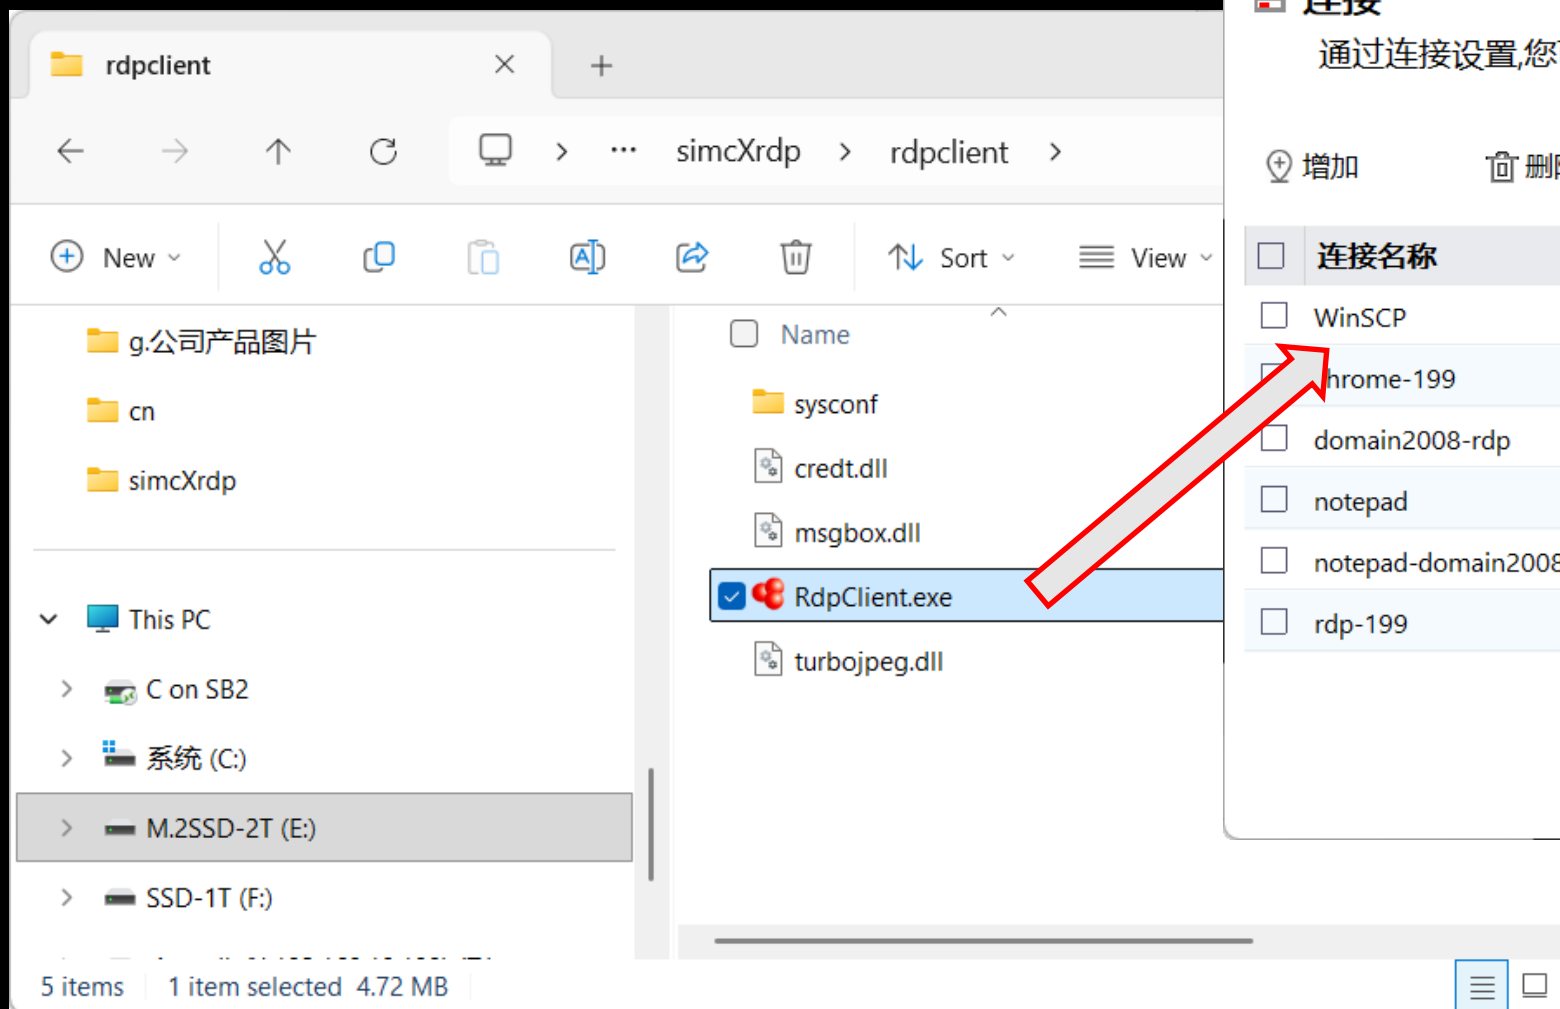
rdpclient

simcXrdp > rdpclient >

New

Sort

View

g.公司产品图片

cn

simcXrdp

This PC

C on SB2

系统 (C:)

M.2SSD-2T (E:)

SSD-1T (F:)

Name

sysconf

credt.dll

msgbox.dll

RdpClient.exe

turbojpeg.dll

5 items 1 item selected 4.72 MB

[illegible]

通过连接设置,您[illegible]

增加

删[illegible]

连接名称

WinSCP

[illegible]hrome-199

domain2008-rdp

notepad

notepad-domain2008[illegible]

rdp-199